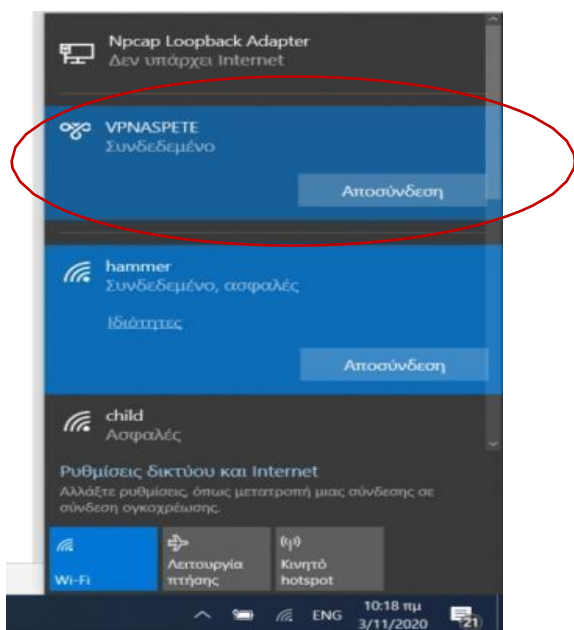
Npcap Loopback Adapter
Δεν υπάρχει Internet

VPNASPETE
Συνδεδεμένο

Αποσύνδεση

hammer
Συνδεδεμένο, ασφαλές

Ιδιότητες

Αποσύνδεση

child
Ασφαλές

Ρυθμίσεις δικτύου και Internet
Αλλάξτε ρυθμίσεις, όπως μετατροπή μιας σύνδεσης σε σύνδεση ογκοχρέωσης.

Wi-Fi

Λειτουργία πτήσης

Κινητό hotspot

ENG 10:18 πμ 3/11/2020 21